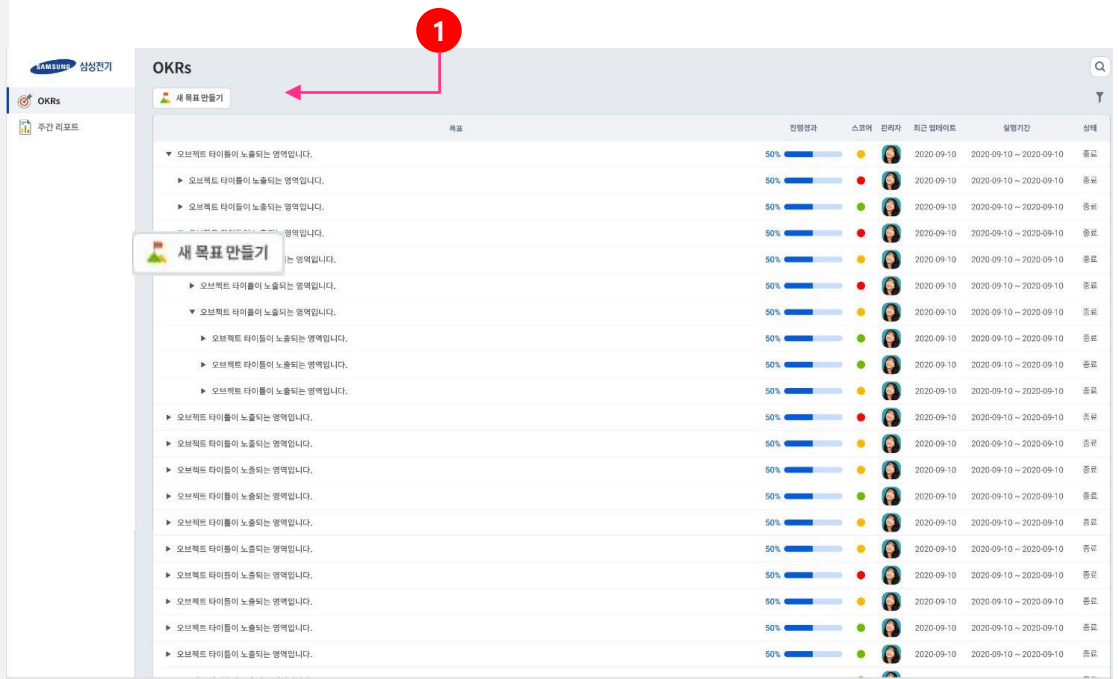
1

SAMSUNG 삼성전기

OKRs

주간 리포트

OKRs

새 목표 만들기

| 목표 | 진행경과 | 스코어 | 관리자 | 최근 업데이트 | 실행기간 | 상태 |
|---|---|---|---|---|---|---|
| ▼ 오브젝트 타이틀이 노출되는 영역입니다. | 50% | | | 2020-09-10 | 2020-09-10 ~ 2020-09-10 | 종료 |
| ▶ 오브젝트 타이틀이 노출되는 영역입니다. | 50% | | | 2020-09-10 | 2020-09-10 ~ 2020-09-10 | 종료 |
| ▶ 오브젝트 타이틀이 노출되는 영역입니다. | 50% | | | 2020-09-10 | 2020-09-10 ~ 2020-09-10 | 종료 |
| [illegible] | 50% | | | 2020-09-10 | 2020-09-10 ~ 2020-09-10 | 종료 |
| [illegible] 영역입니다. | 50% | | | 2020-09-10 | 2020-09-10 ~ 2020-09-10 | 종료 |
| ▶ 오브젝트 타이틀이 노출되는 영역입니다. | 50% | | | 2020-09-10 | 2020-09-10 ~ 2020-09-10 | 종료 |
| ▼ 오브젝트 타이틀이 노출되는 영역입니다. | 50% | | | 2020-09-10 | 2020-09-10 ~ 2020-09-10 | 종료 |
| ▶ 오브젝트 타이틀이 노출되는 영역입니다. | 50% | | | 2020-09-10 | 2020-09-10 ~ 2020-09-10 | 종료 |
| ▶ 오브젝트 타이틀이 노출되는 영역입니다. | 50% | | | 2020-09-10 | 2020-09-10 ~ 2020-09-10 | 종료 |
| ▶ 오브젝트 타이틀이 노출되는 영역입니다. | 50% | | | 2020-09-10 | 2020-09-10 ~ 2020-09-10 | 종료 |
| ▶ 오브젝트 타이틀이 노출되는 영역입니다. | 50% | | | 2020-09-10 | 2020-09-10 ~ 2020-09-10 | 종료 |
| ▶ 오브젝트 타이틀이 노출되는 영역입니다. | 50% | | | 2020-09-10 | 2020-09-10 ~ 2020-09-10 | 종료 |
| ▶ 오브젝트 타이틀이 노출되는 영역입니다. | 50% | | | 2020-09-10 | 2020-09-10 ~ 2020-09-10 | 종료 |
| ▶ 오브젝트 타이틀이 노출되는 영역입니다. | 50% | | | 2020-09-10 | 2020-09-10 ~ 2020-09-10 | 종료 |
| ▶ 오브젝트 타이틀이 노출되는 영역입니다. | 50% | | | 2020-09-10 | 2020-09-10 ~ 2020-09-10 | 종료 |
| ▶ 오브젝트 타이틀이 노출되는 영역입니다. | 50% | | | 2020-09-10 | 2020-09-10 ~ 2020-09-10 | 종료 |
| ▶ 오브젝트 타이틀이 노출되는 영역입니다. | 50% | | | 2020-09-10 | 2020-09-10 ~ 2020-09-10 | 종료 |
| ▶ 오브젝트 타이틀이 노출되는 영역입니다. | 50% | | | 2020-09-10 | 2020-09-10 ~ 2020-09-10 | 종료 |
| ▶ 오브젝트 타이틀이 노출되는 영역입니다. | 50% | | | 2020-09-10 | 2020-09-10 ~ 2020-09-10 | 종료 |
| ▶ 오브젝트 타이틀이 노출되는 영역입니다. | 50% | | | 2020-09-10 | 2020-09-10 ~ 2020-09-10 | 종료 |